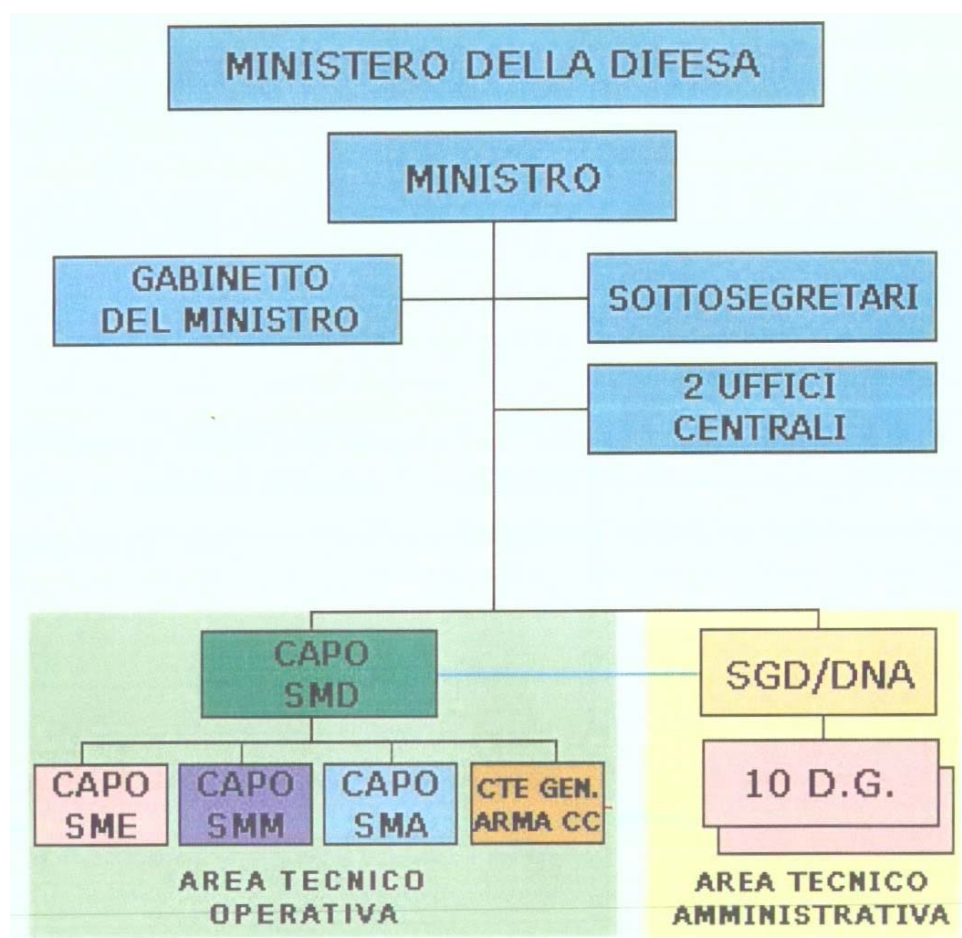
MINISTERO DELLA DIFESA

MINISTRO

GABINETTO DEL MINISTRO

SOTTOSEGRETARI

2 UFFICI CENTRALI

CAPO SMD

SGD/DNA

CAPO SME

CAPO SMM

CAPO SMA

CTE GEN. ARMA CC

10 D.G.

AREA TECNICO OPERATIVA

AREA TECNICO AMMINISTRATIVA